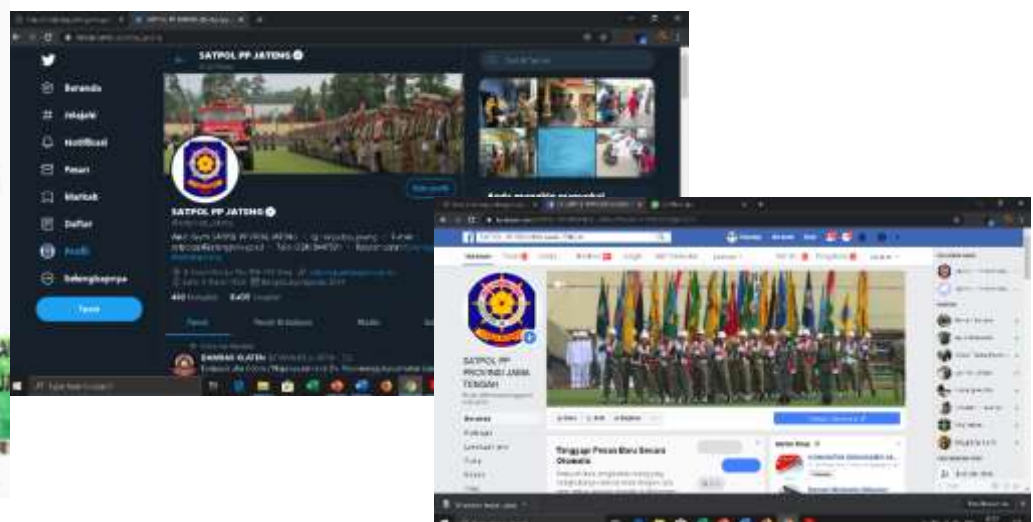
SATPOL PP JATENG

Beranda

Jelajahi

Notifikasi

Pesan

Markah

Daftar

Profil

Selengkapnya

Tweet

SATPOL PP JATENG

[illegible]

Tweet

Tweet & balasan

Media

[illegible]

DAMKAR KLATEN

Anda mungkin menyukai

SATPOL PP PROVINSI JAWA TENGAH

Beranda

Tinggapi Pesan Baru Secara Otomatis

Type here to search